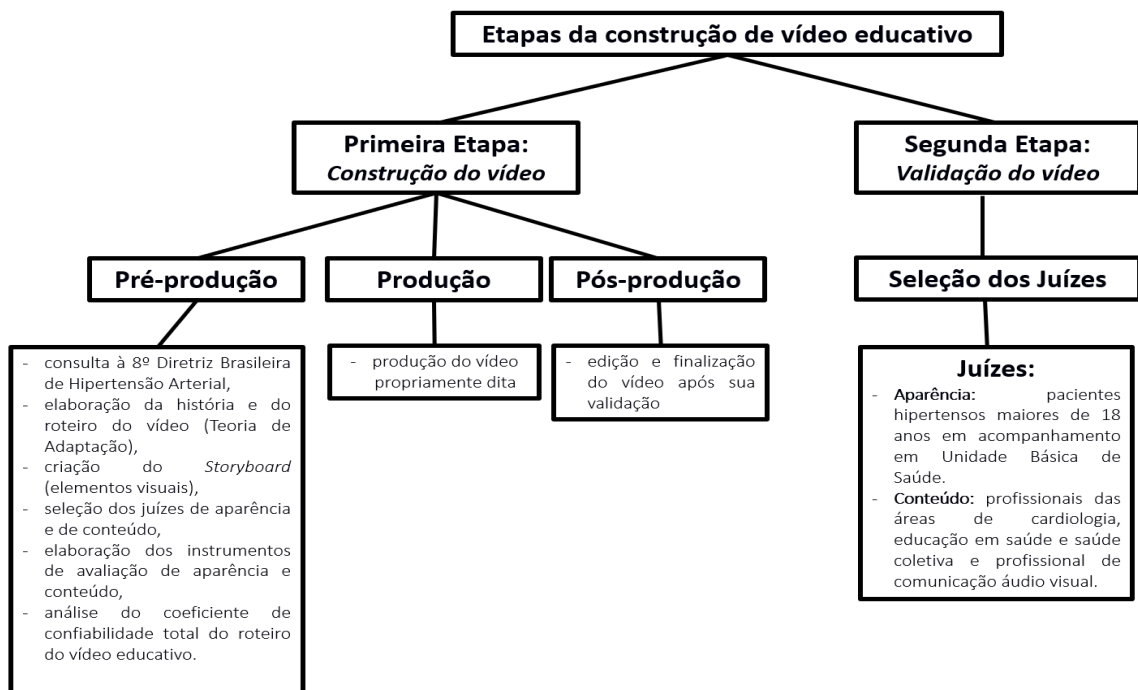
Etapas da construção de vídeo educativo

Primeira Etapa:
*Construção do vídeo*

Segunda Etapa:
*Validação do vídeo*

Pré-produção

Produção

Pós-produção

Seleção dos Juízes

- consulta à 8º Diretriz Brasileira de Hipertensão Arterial,
- elaboração da história e do roteiro do vídeo (Teoria de Adaptação),
- criação do *Storyboard* (elementos visuais),
- seleção dos juízes de aparência e de conteúdo,
- elaboração dos instrumentos de avaliação de aparência e conteúdo,
- análise do coeficiente de confiabilidade total do roteiro do vídeo educativo.

- produção do vídeo propriamente dita

- edição e finalização do vídeo após sua validação

Juízes:
- **Aparência:** pacientes hipertensos maiores de 18 anos em acompanhamento em Unidade Básica de Saúde.
- **Conteúdo:** profissionais das áreas de cardiologia, educação em saúde e saúde coletiva e profissional de comunicação áudio visual.